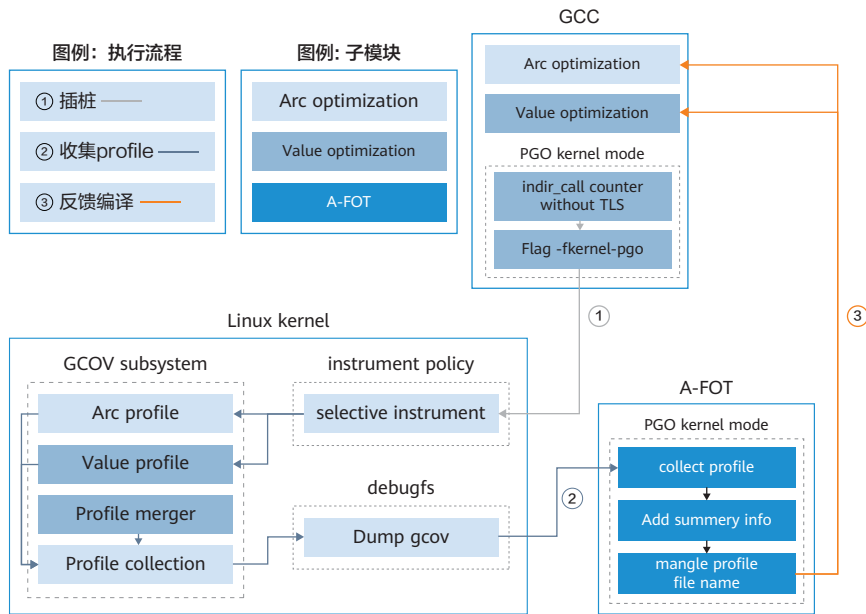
图例：执行流程

① 插桩

② 收集profile

③ 反馈编译

图例：子模块

Arc optimization

Value optimization

A-FOT

GCC

Arc optimization

Value optimization

PGO kernel mode

indir_call counter without TLS

Flag -fkernel-pgo

①

③

Linux kernel

GCOV subsystem

Arc profile

Value profile

Profile merger

Profile collection

instrument policy

selective instrument

debugfs

Dump gcov

②

A-FOT

PGO kernel mode

collect profile

Add summery info

mangle profile file name